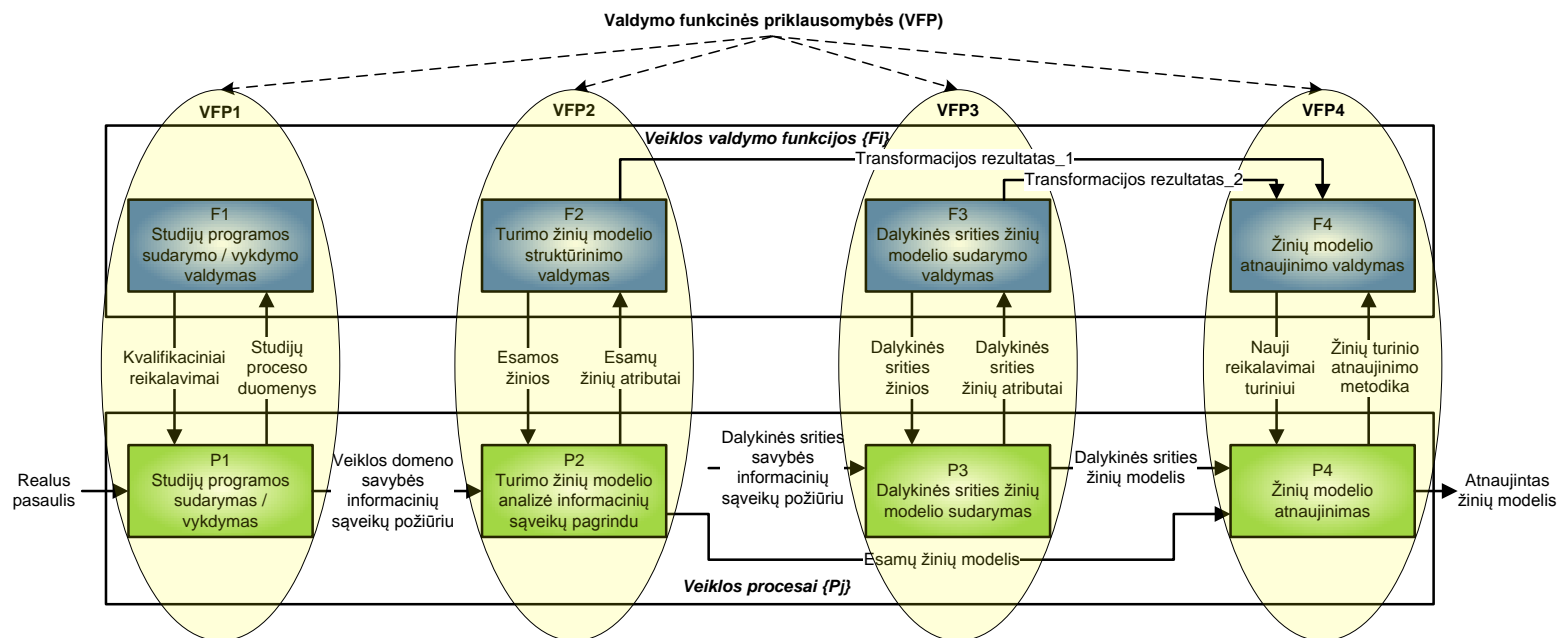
Valdymo funkcinės priklausomybės (VFP)

VFP1

VFP2

VFP3

VFP4

Veiklos valdymo funkcijos {Fi}

Transformacijos rezultatas_1

Transformacijos rezultatas_2

F1
Studijų programos sudarymo / vykdymo valdymas

F2
Turimo žinių modelio struktūrinimo valdymas

F3
Dalykinės srities žinių modelio sudarymo valdymas

F4
Žinių modelio atnaujinimo valdymas

Kvalifikaciniai reikalavimai

Studijų proceso duomenys

Esamos žinios

Esamų žinių atributai

Dalykinės srities žinios

Dalykinės srities žinių atributai

Nauji reikalavimai turiniui

Žinių turinio atnaujinimo metodika

Realus pasaulis

P1
Studijų programos sudarymas / vykdymas

Veiklos domeno savybės informacinių sąveikų požiūriu

P2
Turimo žinių modelio analizė informacinių sąveikų pagrindu

Dalykinės srities savybės informacinių sąveikų požiūriu

P3
Dalykinės srities žinių modelio sudarymas

Dalykinės srities žinių modelis

P4
Žinių modelio atnaujinimas

Atnaujintas žinių modelis

Esamų žinių modelis

Veiklos procesai {Pj}